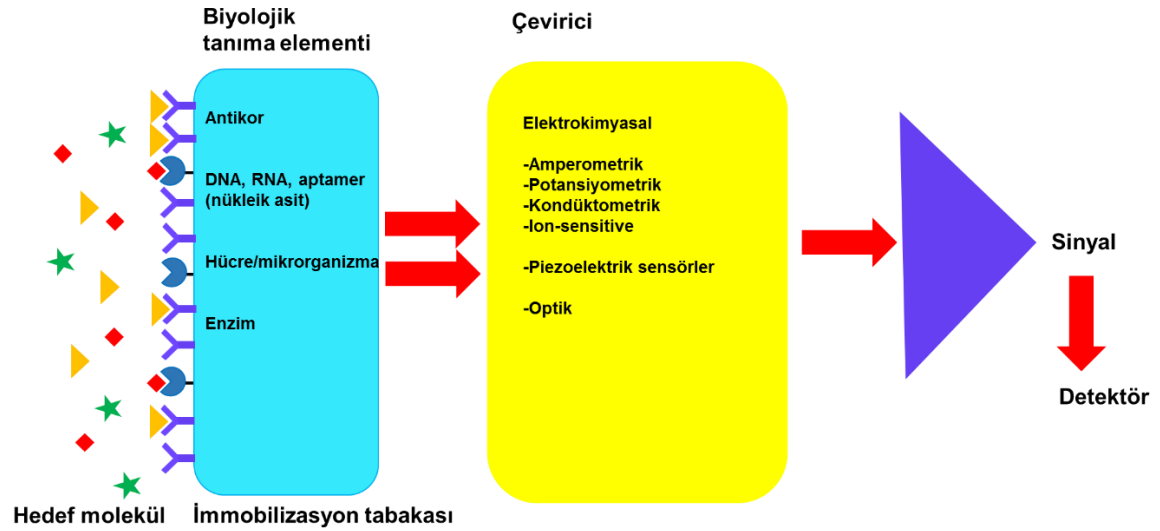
Biyolojik tanıma elementi

Çevirici

Antikor

DNA, RNA, aptamer (nükleik asit)

Hücre/mikrorganizma

Enzim

Elektrokimyasal

-Amperometrik
-Potansiyometrik
-Kondüktometrik
-Ion-sensitive

-Piezoelektrik sensörler

-Optik

Sinyal

Detektör

Hedef molekül

İmmobilizasyon tabakası